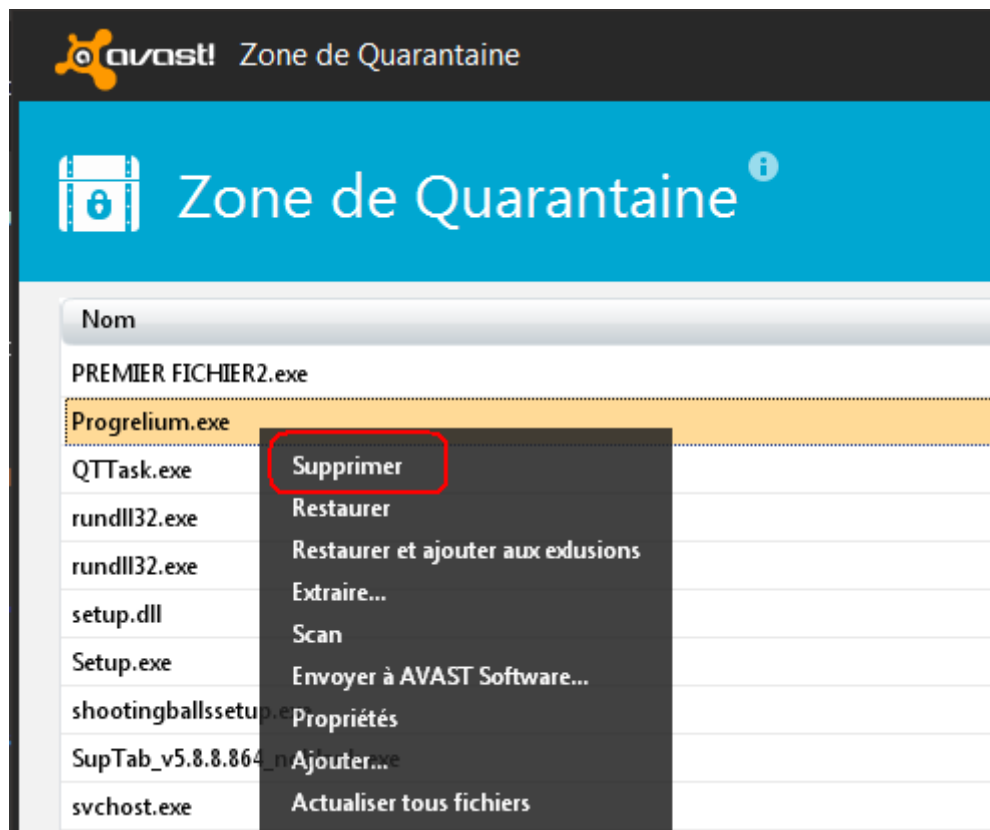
avast! Zone de Quarantaine

Zone de Quarantaine

Nom

PREMIER FICHIER2.exe

Progrelium.exe

QTTask.exe

rundll32.exe

rundll32.exe

setup.dll

Setup.exe

shootingballssetup.exe

SupTab_v5.8.8.864_n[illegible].exe

svchost.exe

Supprimer

Restaurer

Restaurer et ajouter aux exlusions

Extraire...

Scan

Envoyer à AVAST Software...

Propriétés

Ajouter...

Actualiser tous fichiers